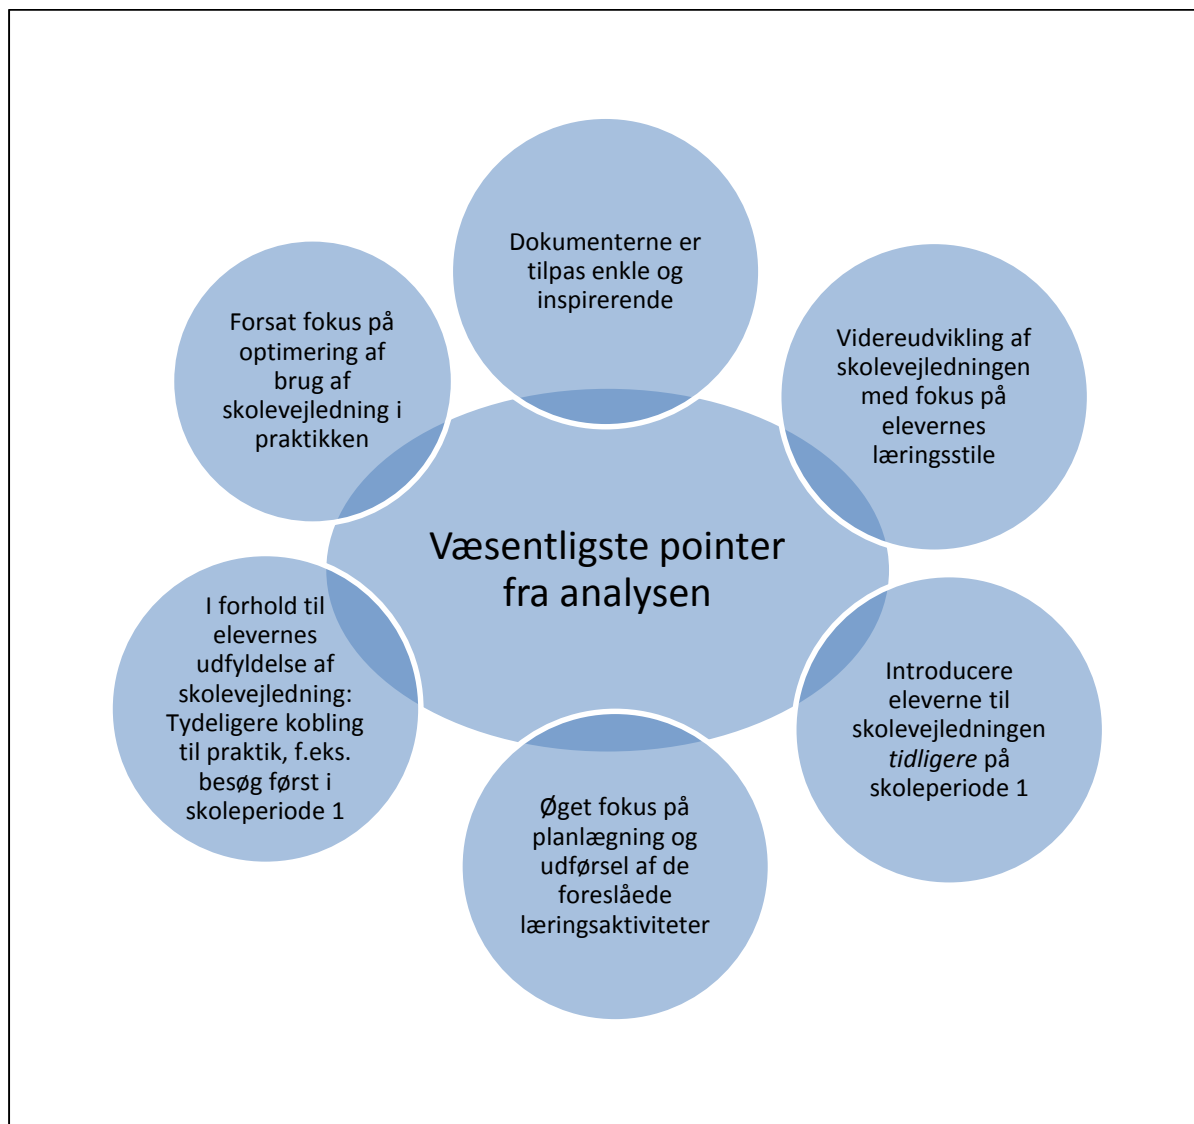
Væsentligste pointer fra analysen

Dokumenterne er tilpas enkle og inspirerende

Videreudvikling af skolevejledningen med fokus på elevernes læringsstile

Introducere eleverne til skolevejledningen *tidligere* på skoleperiode 1

Øget fokus på planlægning og udførsel af de foreslåede læringsaktiviteter

I forhold til elevernes udfyldelse af skolevejledning: Tydeligere kobling til praktik, f.eks. besøg først i skoleperiode 1

Forsat fokus på optimering af brug af skolevejledning i praktikken